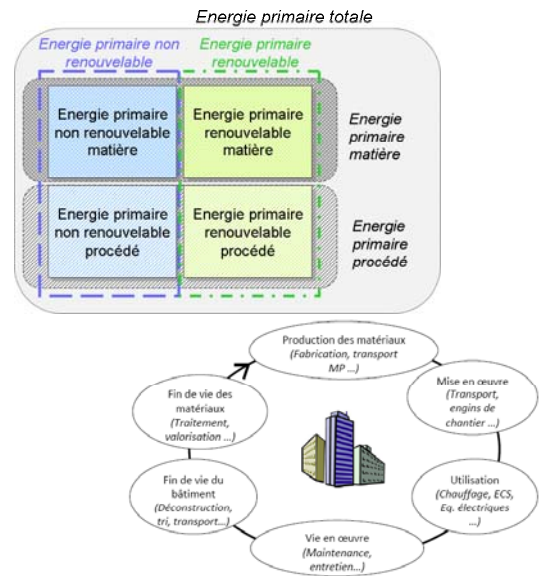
Energie primaire totale

Energie primaire non renouvelable

Energie primaire renouvelable

Energie primaire non renouvelable matière

Energie primaire renouvelable matière

Energie primaire matière

Energie primaire non renouvelable procédé

Energie primaire renouvelable procédé

Energie primaire procédé

Production des matériaux (Fabrication, transport MP ...)

Mise en œuvre (Transport, engins de chantier ...)

Utilisation (Chauffage, ECS, Eq. électriques ...)

Vie en œuvre (Maintenance, entretien...)

Fin de vie du bâtiment (Déconstruction, tri, transport...)

Fin de vie des matériaux (Traitement, valorisation ...)